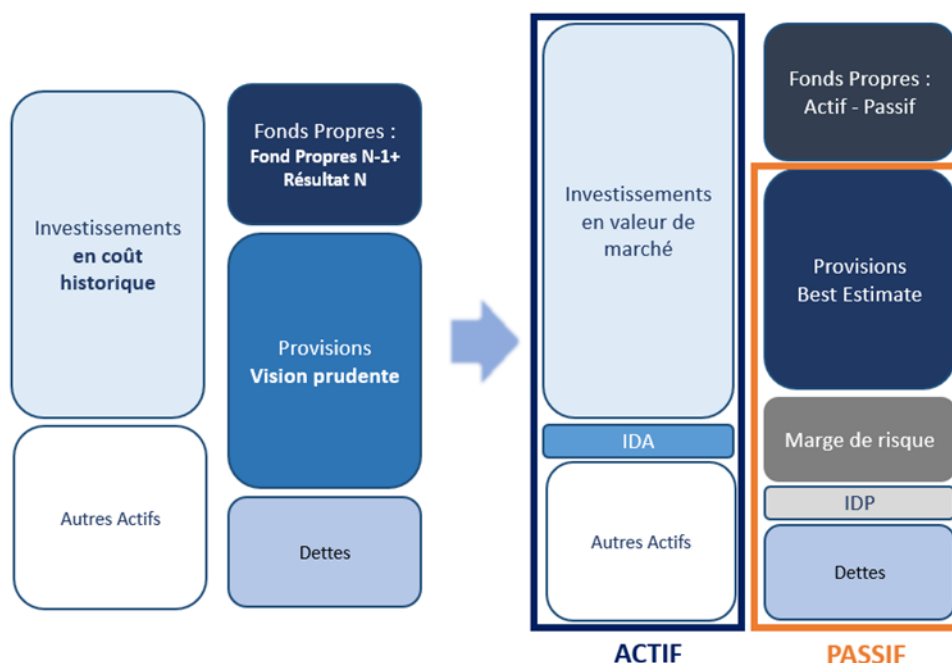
Investissements **en coût historique**

Autres Actifs

Fonds Propres : **Fond Propres N-1+ Résultat N**

Provisions **Vision prudente**

Dettes

Investissements en valeur de marché

IDA

Autres Actifs

ACTIF

Fonds Propres : Actif - Passif

Provisions Best Estimate

Marge de risque

IDP

Dettes

PASSIF